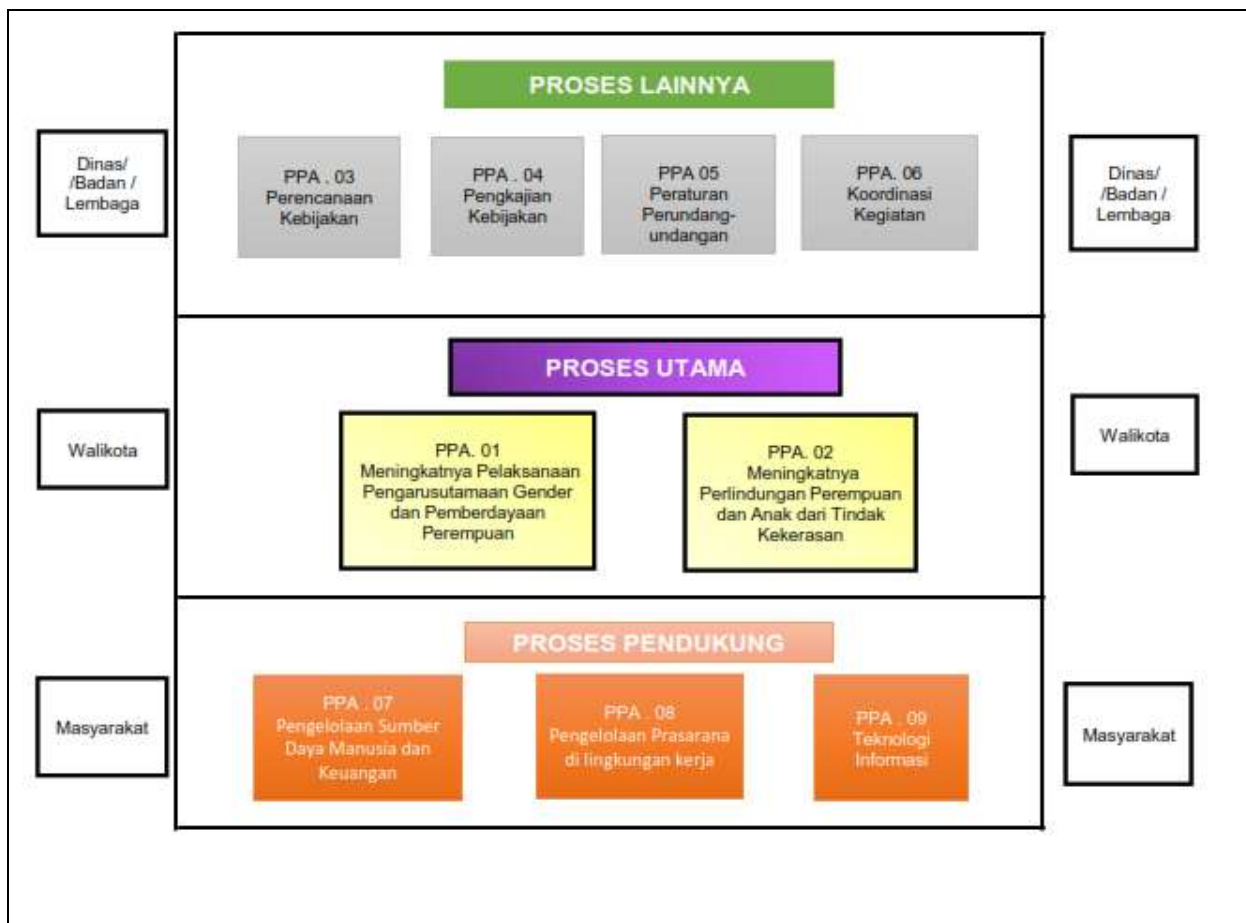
Dinas/ /Badan / Lembaga

PROSES LAINNYA

PPA . 03 Perencanaan Kebijakan

PPA . 04 Pengkajian Kebijakan

PPA 05 Peraturan Perundang-undangan

PPA. 06 Koordinasi Kegiatan

Dinas/ /Badan / Lembaga

Walikota

PROSES UTAMA

PPA. 01 Meningkatnya Pelaksanaan Pengarusutamaan Gender dan Pemberdayaan Perempuan

PPA. 02 Meningkatnya Perlindungan Perempuan dan Anak dari Tindak Kekerasan

Walikota

Masyarakat

PROSES PENDUKUNG

PPA . 07 Pengelolaan Sumber Daya Manusia dan Keuangan

PPA . 08 Pengelolaan Prasarana di lingkungan kerja

PPA . 09 Teknologi Informasi

Masyarakat